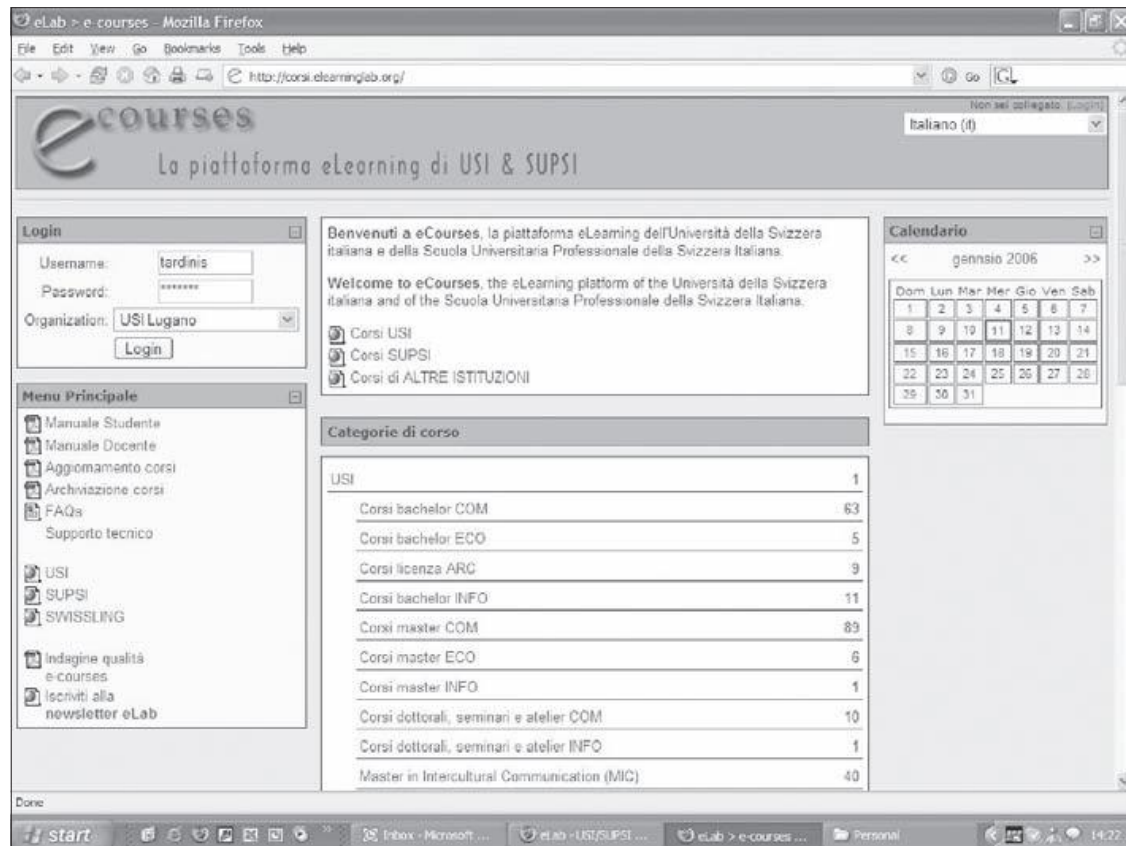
eLab > e-courses - Mozilla Firefox

File Edit View Go Bookmarks Tools Help

http://corsi.elearninglab.org/

Go

Non sei collegato. (Login)

Italiano (it)

ecourses

La piattaforma eLearning di USI & SUPSI

Login

Username: tardinis

Password: *******

Organization: USI Lugano

Login

Menu Principale

Manuale Studente

Manuale Docente

Aggiornamento corsi

Archiviazione corsi

FAQs

Supporto tecnico

USI

SUPSI

SWISSLING

Indagine qualità e-courses

Iscriviti alla newsletter eLab

Benvenuti a eCourses, la piattaforma eLearning dell'Università della Svizzera italiana e della Scuola Universitaria Professionale della Svizzera Italiana.

Welcome to eCourses, the eLearning platform of the Università della Svizzera italiana and of the Scuola Universitaria Professionale della Svizzera Italiana.

Corsi USI

Corsi SUPSI

Corsi di ALTRE ISTITUZIONI

Categorie di corso

| | |
|---|---|
| USI | 1 |
| Corsi bachelor COM | 63 |
| Corsi bachelor ECO | 5 |
| Corsi licenza ARC | 9 |
| Corsi bachelor INFO | 11 |
| Corsi master COM | 89 |
| Corsi master ECO | 6 |
| Corsi master INFO | 1 |
| Corsi dottorali, seminari e atelier COM | 10 |
| Corsi dottorali, seminari e atelier INFO | 1 |
| Master in Intercultural Communication (MIC) | 40 |

Calendario

<< gennaio 2006 >>

| Dom | Lun | Mar | Mer | Gio | Ven | Sab |
|---|---|---|---|---|---|---|
| 1 | 2 | 3 | 4 | 5 | 6 | 7 |
| 8 | 9 | 10 | 11 | 12 | 13 | 14 |
| 15 | 16 | 17 | 18 | 19 | 20 | 21 |
| 22 | 23 | 24 | 25 | 26 | 27 | 28 |
| 29 | 30 | 31 | | | | |

Done

start

Inbox - Microsoft ...

eLab - USI/SUPSI ...

eLab > e-courses ...

Personal

14:22